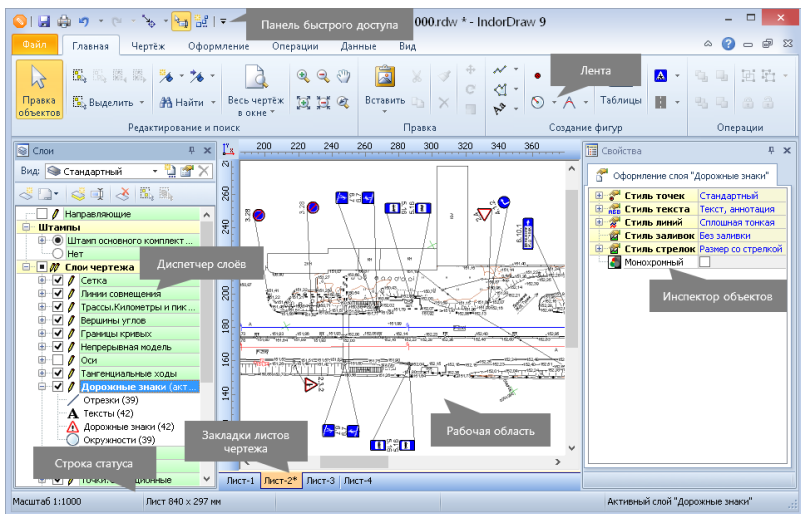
Панель быстрого доступа
000.rdw * - IndorDraw 9

Файл Главная Чертёж Оформление Операции Данные Вид

Правка объектов
Выделить
Найти
Весь чертёж в окне
Вставить
Таблицы
Лента
Редактирование и поиск
Правка
Создание фигур
Операции

Слои
Вид: Стандартный
Направляющие
Штампы
Штамп основного комплект...
Нет
Слои чертежа
Сетка
Линии совмещения
Трассы.Километры и пик...
Вершины углов
Границы кривых
Непрерывная модель
Оси
Тангенциальные ходы
Дорожные знаки (акт...
Отрезки (39)
Тексты (42)
Дорожные знаки (42)
Окружности (39)
Диспетчер слоёв
Строка статуса
Точки...
Закладки листов чертежа

200 220 240 260 280 300 320 340 360
260 240 220 200 180 160 140

Рабочая область

Лист-1 Лист-2* Лист-3 Лист-4

Свойства
Оформление слоя "Дорожные знаки"
Стиль точек Стандартный
Стиль текста Текст, аннотация
Стиль линий Сплошная тонкая
Стиль заливок Без заливки
Стиль стрелок Размер со стрелкой
Монохромный
Инспектор объектов

Масштаб 1:1000
Лист 840 x 297 мм
Активный слой "Дорожные знаки"